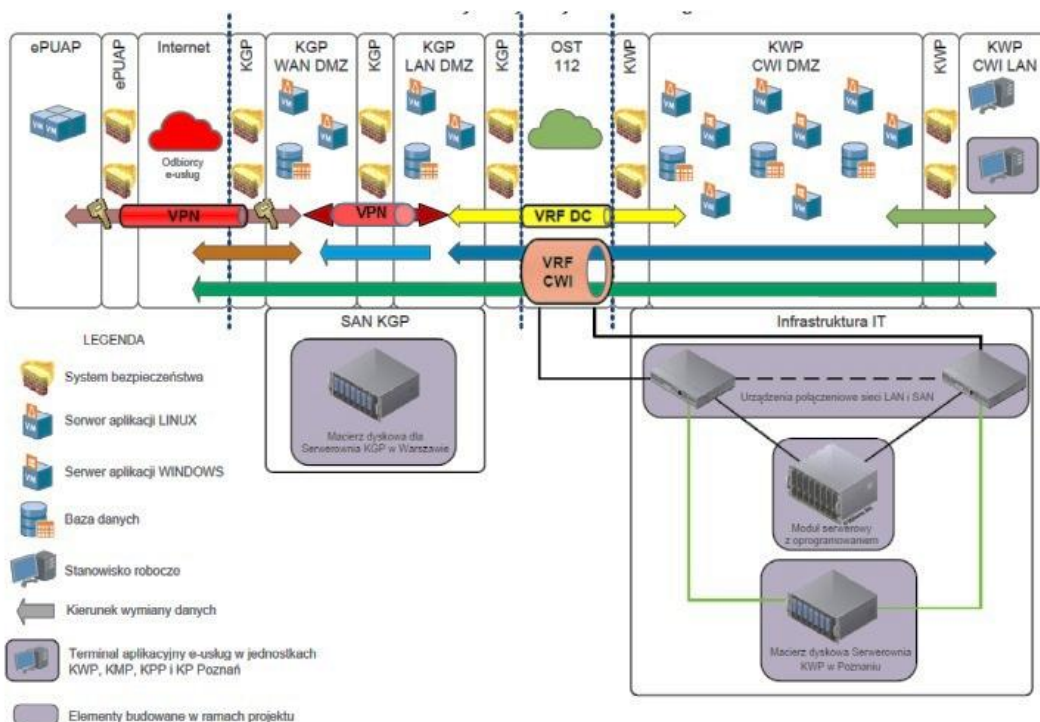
ePUAP

ePUAP

Internet

KGP

KGP WAN DMZ

KGP

KGP LAN DMZ

KGP

OST 112

KWP

KWP CWI DMZ

KWP

KWP CWI LAN

Odbiorcy e-usług

VPN

VPN

VRF DC

VRF CWI

SAN KGP

Macierz dyskowa dla Serwerownia KGP w Warszawie

Infrastruktura IT

Urządzenia połączeniowe sieci LAN i SAN

Moduł serwerowy z oprogramowaniem

Macierz dyskowa Serwerownia KWP w Poznaniu

LEGENDA

System bezpieczeństwa

Serwer aplikacji LINUX

Serwer aplikacji WINDOWS

Baza danych

Stanowisko robocze

Kierunek wymiany danych

Terminal aplikacyjny e-usług w jednostkach KWP, KMP, KPP i KP Poznań

Elementy budowane w ramach projektu